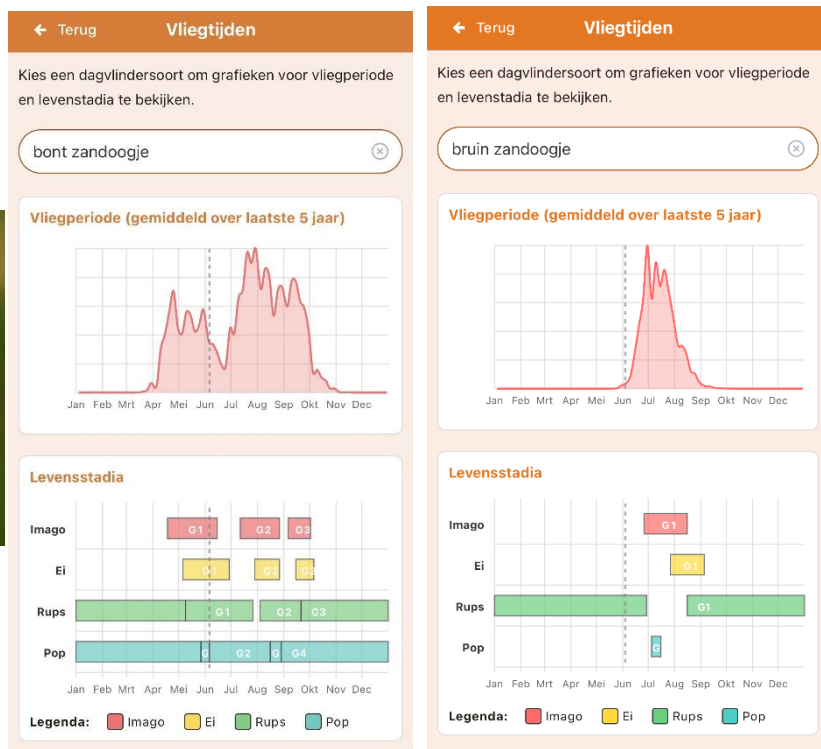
← Terug Vliegtijden

Kies een dagvlindersoort om grafieken voor vliegperiode en levenstadia te bekijken.

bont zandoogje

Vliegperiode (gemiddeld over laatste 5 jaar)

Jan Feb Mrt Apr Mei Jun Jul Aug Sep Okt Nov Dec

Levensstadia

Imago G1 G2 G3

Ei G1 G2 G3

Rups G1 G2 G3

Pop G G2 G G4

Jan Feb Mrt Apr Mei Jun Jul Aug Sep Okt Nov Dec

Legenda: Imago Ei Rups Pop

← Terug Vliegtijden

Kies een dagvlindersoort om grafieken voor vliegperiode en levenstadia te bekijken.

bruin zandoogje

Vliegperiode (gemiddeld over laatste 5 jaar)

Jan Feb Mrt Apr Mei Jun Jul Aug Sep Okt Nov Dec

Levensstadia

Imago G1

Ei G1

Rups G1

Pop G

Jan Feb Mrt Apr Mei Jun Jul Aug Sep Okt Nov Dec

Legenda: Imago Ei Rups Pop